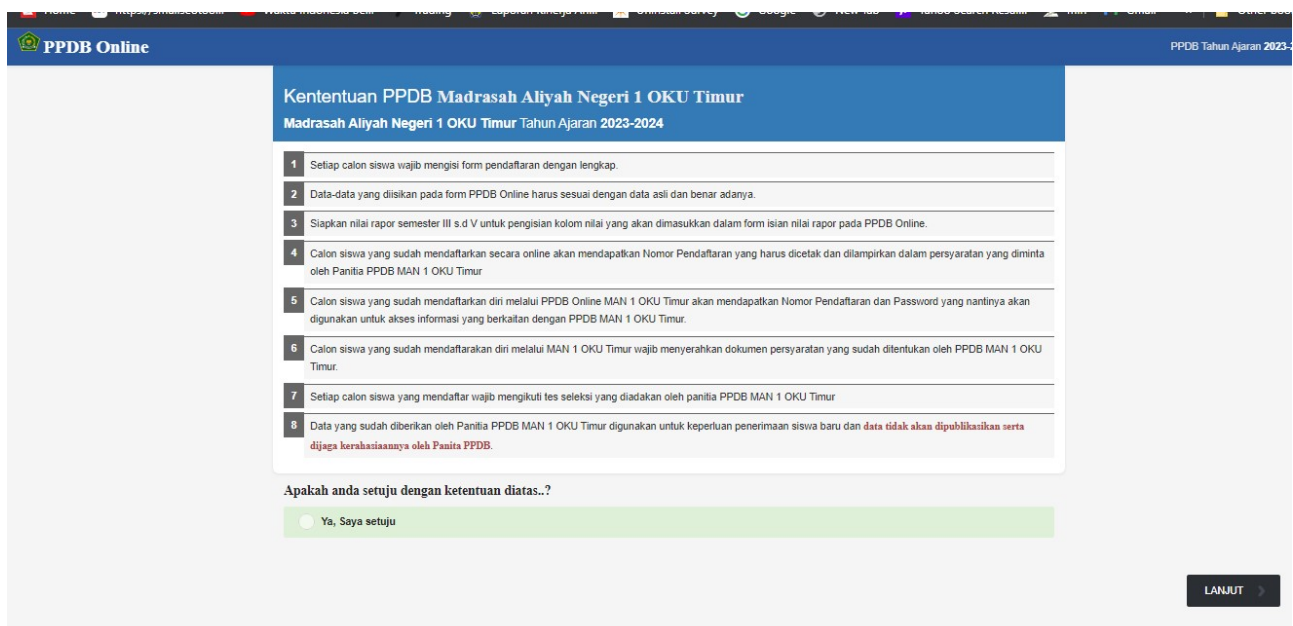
PPDB Online

PPDB Tahun Ajaran 2023-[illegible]

Kententuan PPDB Madrasah Aliyah Negeri 1 OKU Timur

Madrasah Aliyah Negeri 1 OKU Timur Tahun Ajaran 2023-2024

1 Setiap calon siswa wajib mengisi form pendaftaran dengan lengkap.

2 Data-data yang diisikan pada form PPDB Online harus sesuai dengan data asli dan benar adanya.

3 Siapkan nilai rapor semester III s.d V untuk pengisian kolom nilai yang akan dimasukkan dalam form isian nilai rapor pada PPDB Online.

4 Calon siswa yang sudah mendaftarkan secara online akan mendapatkan Nomor Pendaftaran yang harus dicetak dan dilampirkan dalam persyaratan yang diminta oleh Panitia PPDB MAN 1 OKU Timur

5 Calon siswa yang sudah mendaftarkan diri melalui PPDB Online MAN 1 OKU Timur akan mendapatkan Nomor Pendaftaran dan Password yang nantinya akan digunakan untuk akses informasi yang berkaitan dengan PPDB MAN 1 OKU Timur.

6 Calon siswa yang sudah mendaftarakan diri melalui MAN 1 OKU Timur wajib menyerahkan dokumen persyaratan yang sudah ditentukan oleh PPDB MAN 1 OKU Timur.

7 Setiap calon siswa yang mendaftar wajib mengikuti tes seleksi yang diadakan oleh panitia PPDB MAN 1 OKU Timur

8 Data yang sudah diberikan oleh Panitia PPDB MAN 1 OKU Timur digunakan untuk keperluan penerimaan siswa baru dan data tidak akan dipublikasikan serta dijaga kerahasiaannya oleh Panita PPDB.

Apakah anda setuju dengan ketentuan diatas..?

Ya, Saya setuju

LANJUT